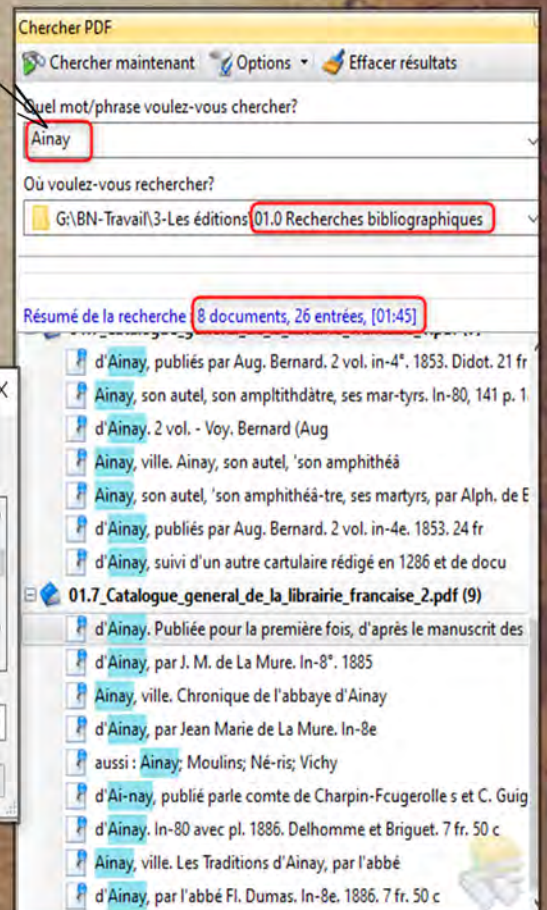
Chercher PDF

Chercher maintenant  Options  Effacer résultats

Quel mot/phrase voulez-vous chercher?

Ainay

Où voulez-vous rechercher?

G:\BN-Travail\3-Les éditions 01.0 Recherches bibliographiques

Résumé de la recherche : 8 documents, 26 entrées, [01:45]

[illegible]

d'Ainay, publiés par Aug. Bernard. 2 vol. in-4°. 1853. Didot. 21 fr

Ainay, son autel, son ampltithdâtre, ses mar-tyrs. In-80, 141 p. 1

d'Ainay. 2 vol. - Voy. Bernard (Aug

Ainay, ville. Ainay, son autel, 'son amphithéâ

Ainay, son autel, 'son amphithéâ-tre, ses martyrs, par Alph. de E

d'Ainay, publiés par Aug. Bernard. 2 vol. in-4e. 1853. 24 fr

d'Ainay, suivi d'un autre cartulaire rédigé en 1286 et de docu

01.7_Catalogue_general_de_la_librairie_francaise_2.pdf (9)

d'Ainay. Publiée pour la première fois, d'après le manuscrit des

d'Ainay, par J. M. de La Mure. In-8°. 1885

Ainay, ville. Chronique de l'abbaye d'Ainay

d'Ainay, par Jean Marie de La Mure. In-8e

aussi : Ainay; Moulins; Né-ris; Vichy

d'Ai-nay, publié parle comte de Charpin-Fcugerolle s et C. Guig

d'Ainay. In-80 avec pl. 1886. Delhomme et Briguet. 7 fr. 50 c

Ainay, ville. Les Traditions d'Ainay, par l'abbé

d'Ainay, par l'abbé Fl. Dumas. In-8e. 1886. 7 fr. 50 c